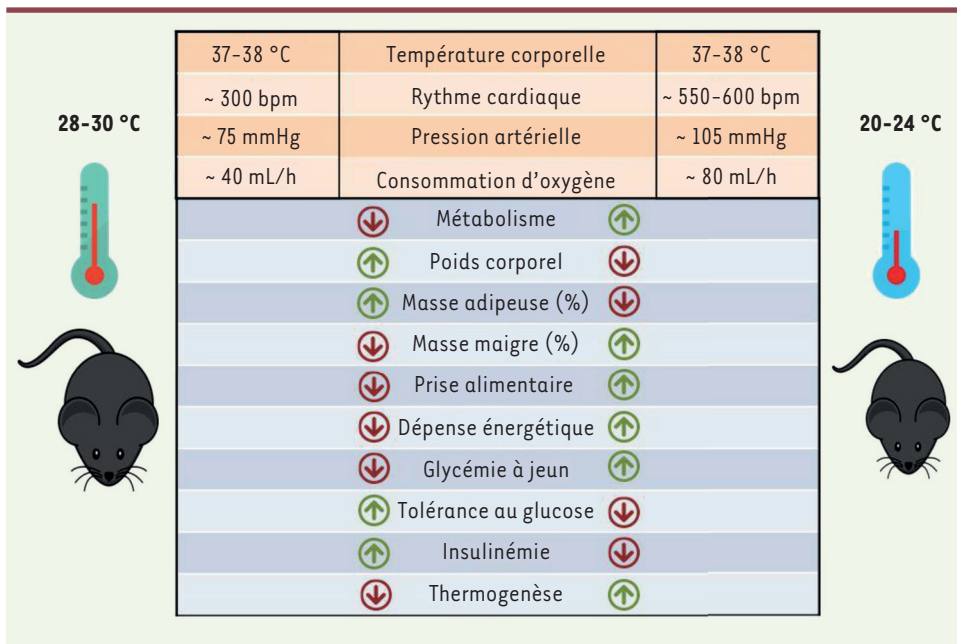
28-30 °C

20-24 °C

| 37-38 °C | Température corporelle | 37-38 °C |
|---|---|---|
| ~ 300 bpm | Rythme cardiaque | ~ 550-600 bpm |
| ~ 75 mmHg | Pression artérielle | ~ 105 mmHg |
| ~ 40 mL/h | Consommation d'oxygène | ~ 80 mL/h |
| ↓ | Métabolisme | ↑ |
| ↑ | Poids corporel | ↓ |
| ↑ | Masse adipeuse (%) | ↓ |
| ↓ | Masse maigre (%) | ↑ |
| ↓ | Prise alimentaire | ↑ |
| ↓ | Dépense énergétique | ↑ |
| ↓ | Glycémie à jeun | ↑ |
| ↑ | Tolérance au glucose | ↓ |
| ↑ | Insulinémie | ↓ |
| ↓ | Thermogenèse | ↑ |